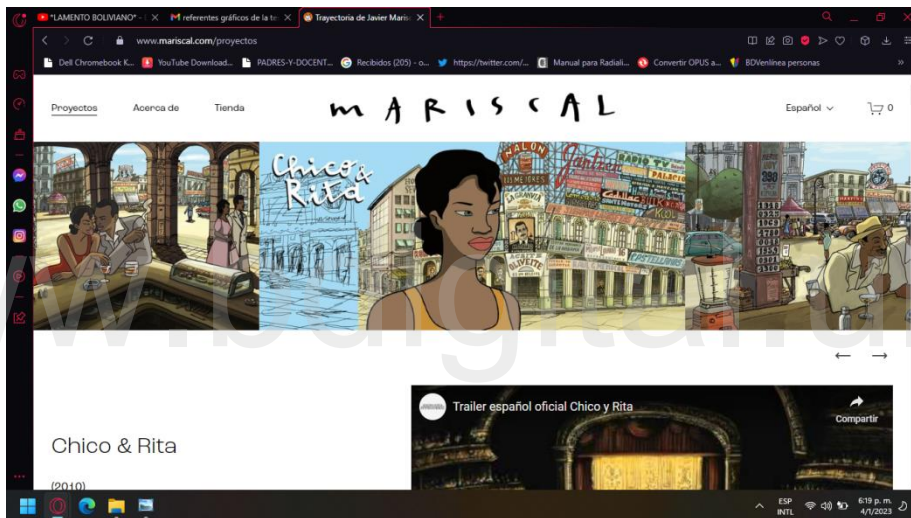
"LAMENTO BOLIVIANO" - | ×
referentes gráficos de la te ×
Trayectoria de Javier Maris ×
+

www.mariscal.com/proyectos

Dell Chromebook K... YouTube Download... PADRES-Y-DOCENT... Recibidos (205) - o... https://twitter.com/... Manual para Radiali... Convertir OPUS a... BDVenlínea personas

Proyectos Acerca de Tienda

MARISCAL

Español 0

Chico & Rita

MALECON Jantar RADIO TV PALACIO ESTRELLITAS

Trailer español oficial Chico y Rita

Compartir

Chico & Rita

(2010)

ESP INTL 6:19 p. m. 4/1/2023